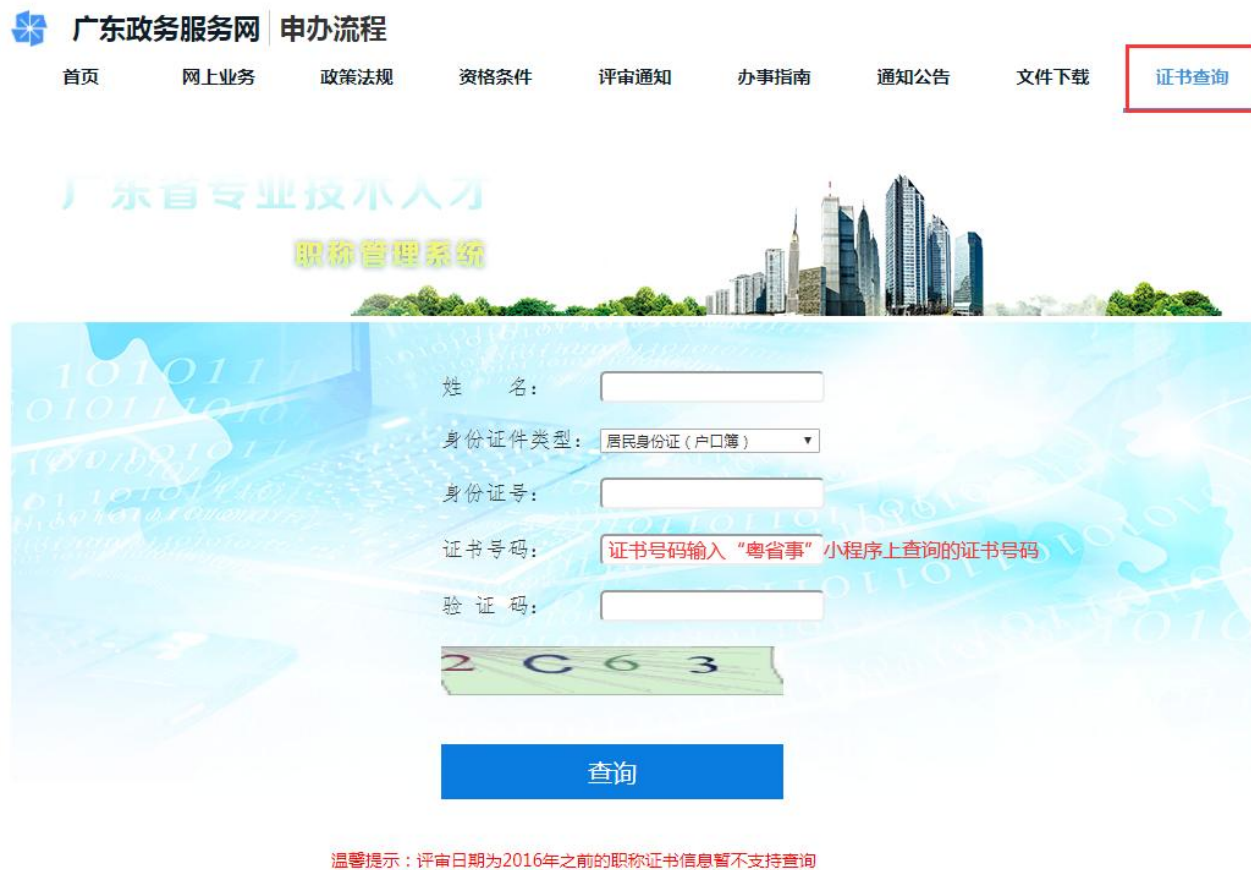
广东政务服务网 申办流程

首页 网上业务 政策法规 资格条件 评审通知 办事指南 通知公告 文件下载 证书查询

广东省专业技术人才

职称管理系统

姓 名：

身份证件类型： 居民身份证（户口簿）

身份证号：

证书号码： 证书号码输入“粤省事”小程序上查询的证书号码

验 证 码：

2 C 6 3

查询

温馨提示：评审日期为2016年之前的职称证书信息暂不支持查询